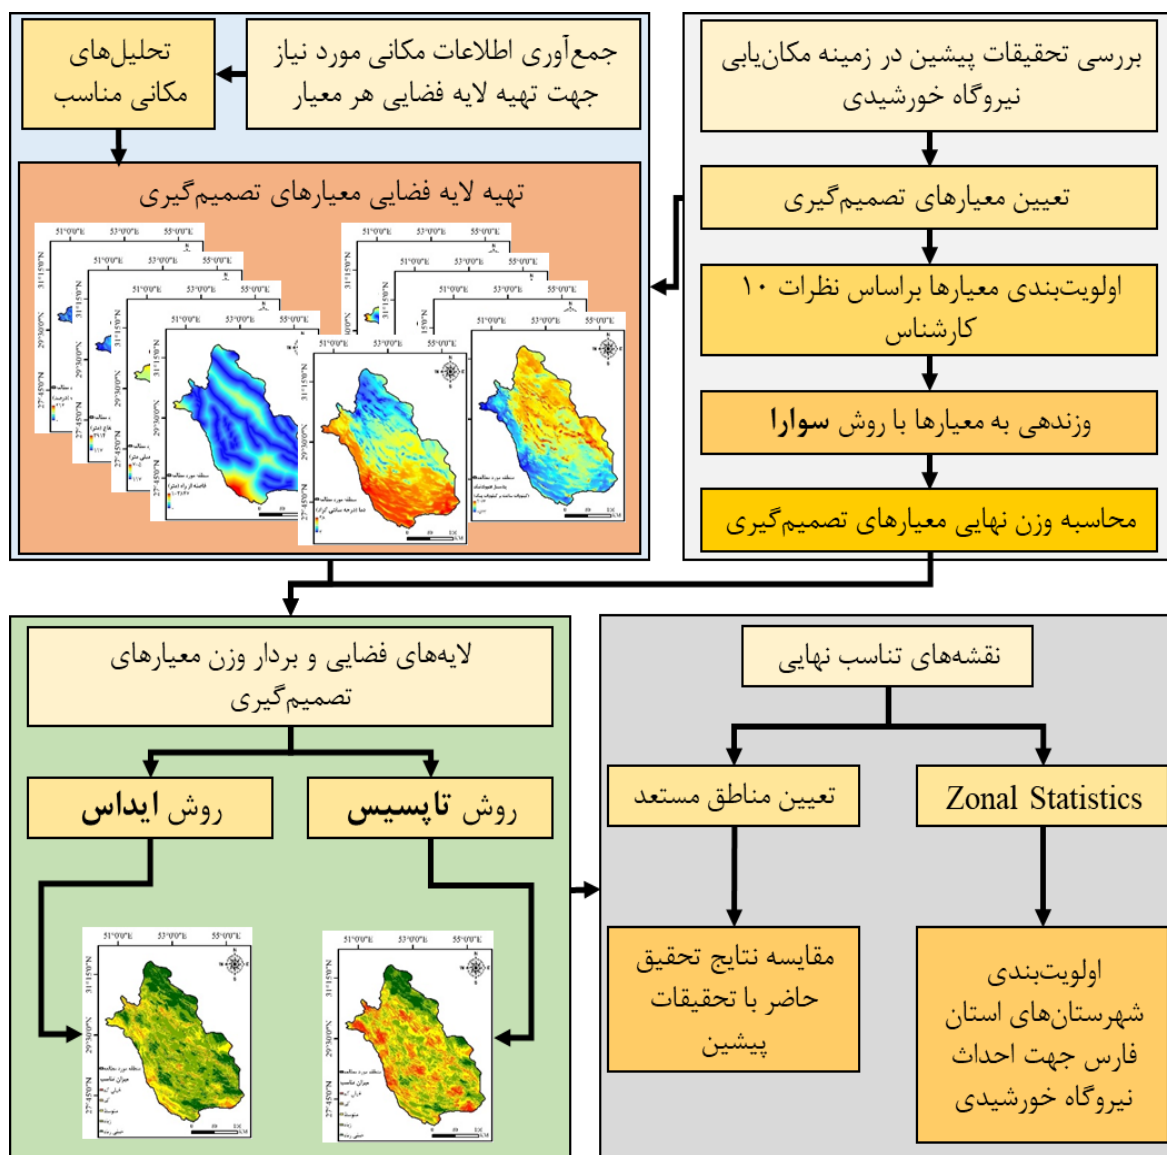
بررسی تحقیقات پیشین در زمینه مکان‌یابی نیروگاه خورشیدی

تعیین معیارهای تصمیم‌گیری

اولویت‌بندی معیارها براساس نظرات ۱۰ کارشناس

وزندهی به معیارها با روش **سوارا**

محاسبه وزن نهایی معیارهای تصمیم‌گیری

جمع‌آوری اطلاعات مکانی مورد نیاز جهت تهیه لایه فضایی هر معیار

تحلیل‌های مکانی مناسب

تهیه لایه فضایی معیارهای تصمیم‌گیری

51°0'0"E 53°0'0"E 55°0'0"E

31°15'0"N 29°30'0"N 27°45'0"N

لایه‌های فضایی و بردار وزن معیارهای تصمیم‌گیری

روش **تاپسیس**

روش **ایداس**

51°0'0"E 53°0'0"E 55°0'0"E

31°15'0"N 29°30'0"N 27°45'0"N

نقشه‌های تناسب نهایی

Zonal Statistics

تعیین مناطق مستعد

اولویت‌بندی شهرستان‌های استان فارس جهت احداث نیروگاه خورشیدی

مقایسه نتایج تحقیق حاضر با تحقیقات پیشین